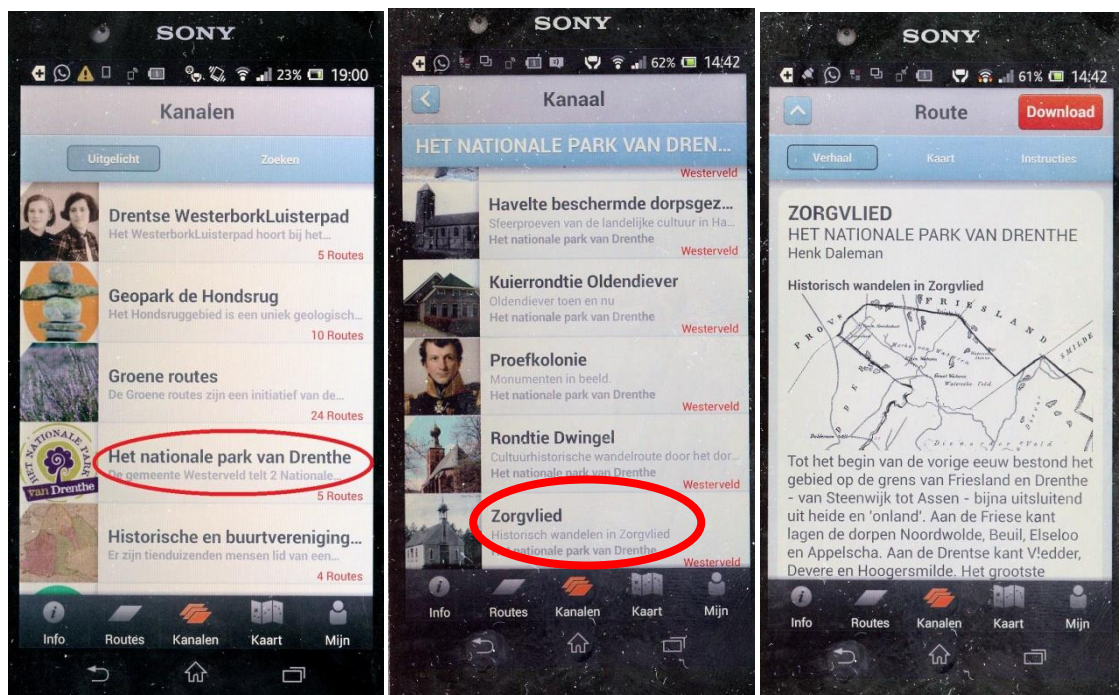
SONY

23% 19:00

Kanalen

Uitgelicht

Zoeken

Drentse WesterborkLuisterpad
Het WesterborkLuisterpad hoort bij het...
5 Routes

Geopark de Hondsrug
Het Hondsruggebied is een uniek geologisch...
10 Routes

Groene routes
De Groene routes zijn een initiatief van de...
24 Routes

HET NATIONALE PARK van Drenthe

Het nationale park van Drenthe
De gemeente Westerveld telt 2 Nationale...
5 Routes

Historische en buurtvereniging...
Er zijn tienduizenden mensen lid van een...
4 Routes

Info
Routes
Kanalen
Kaart
Mijn

SONY

62% 14:42

Kanaal

HET NATIONALE PARK VAN DREN...

Westerveld

Havelte beschermde dorpsgez...
Sfeerproeven van de landelijke cultuur in Ha...
Het nationale park van Drenthe
Westerveld

Kuierrondtie Oldendiever
Oldendiever toen en nu
Het nationale park van Drenthe
Westerveld

Proefkolonie
Monumenten in beeld.
Het nationale park van Drenthe
Westerveld

Rondtie Dwingel
Cultuurhistorische wandelroute door het dor...
Het nationale park van Drenthe
Westerveld

Zorgvlied
Historisch wandelen in Zorgvlied
Het nationale park van Drenthe
Westerveld

Info
Routes
Kanalen
Kaart
Mijn

SONY

61% 14:42

Route

Download

Verhaal

Kaart

Instructies

ZORGVLIED
HET NATIONALE PARK VAN DRENTHE
Henk Daleman

Historisch wandelen in Zorgvlied

FRIESLAND
PROV
SMILDE

Tot het begin van de vorige eeuw bestond het gebied op de grens van Friesland en Drenthe - van Steenwijk tot Assen - bijna uitsluitend uit heide en 'onland'. Aan de Friese kant lagen de dorpen Noordwolde, Beuil, Elseloo en Appelscha. Aan de Drentse kant Vledder, Devere en Hoogersmilde. Het grootste

Info
Routes
Kanalen
Kaart
Mijn